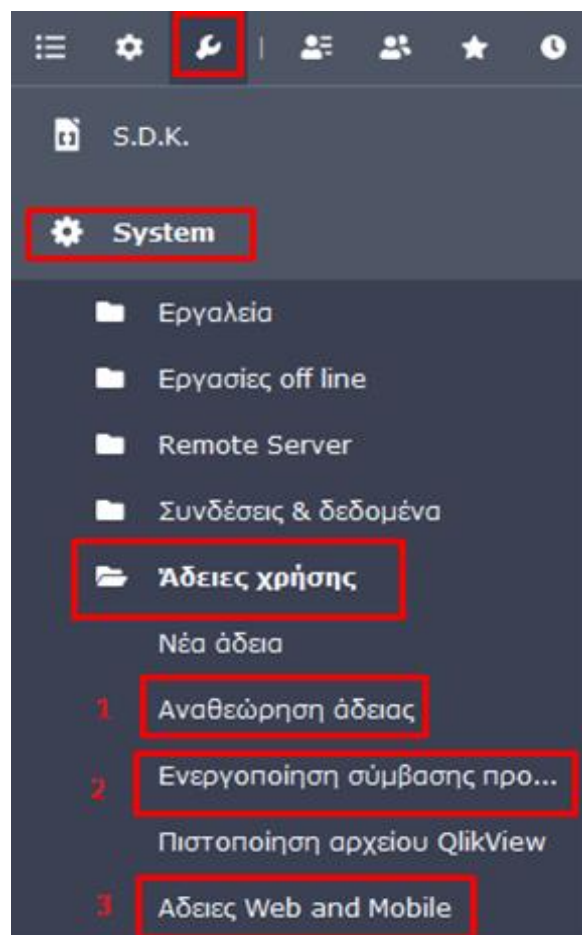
S.D.K.

System

Εργαλεία

Εργασίες off line

Remote Server

Συνδέσεις & δεδομένα

Άδειες χρήσης

Νέα άδεια

1 Αναθεώρηση άδειας

2 Ενεργοποίηση σύμβασης προ...

Πιστοποίηση αρχείου QlikView

3 Αδειες Web and Mobile